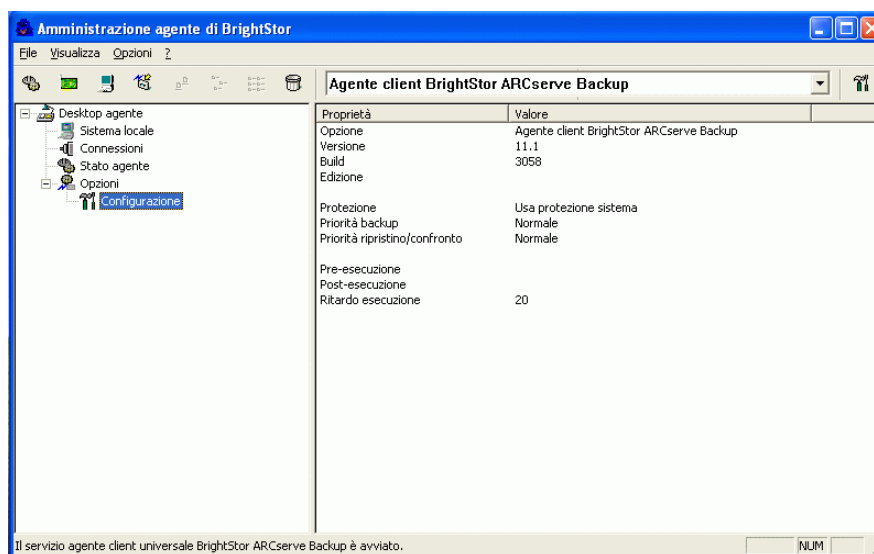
Amministrazione agente di BrightStor

File Visualizza Opzioni ?

Agente client BrightStor ARCserve Backup

Desktop agente
Sistema locale
Connessioni
Stato agente
Opzioni
Configurazione

| Proprietà | Valore |
|---|---|
| Opzione | Agente client BrightStor ARCserve Backup |
| Versione | 11.1 |
| Build | 3058 |
| Edizione | |
| Protezione | Usa protezione sistema |
| Priorità backup | Normale |
| Priorità ripristino/confronto | Normale |
| Pre-esecuzione | |
| Post-esecuzione | |
| Ritardo esecuzione | 20 |

Il servizio agente client universale BrightStor ARCserve Backup è avviato.

NUM